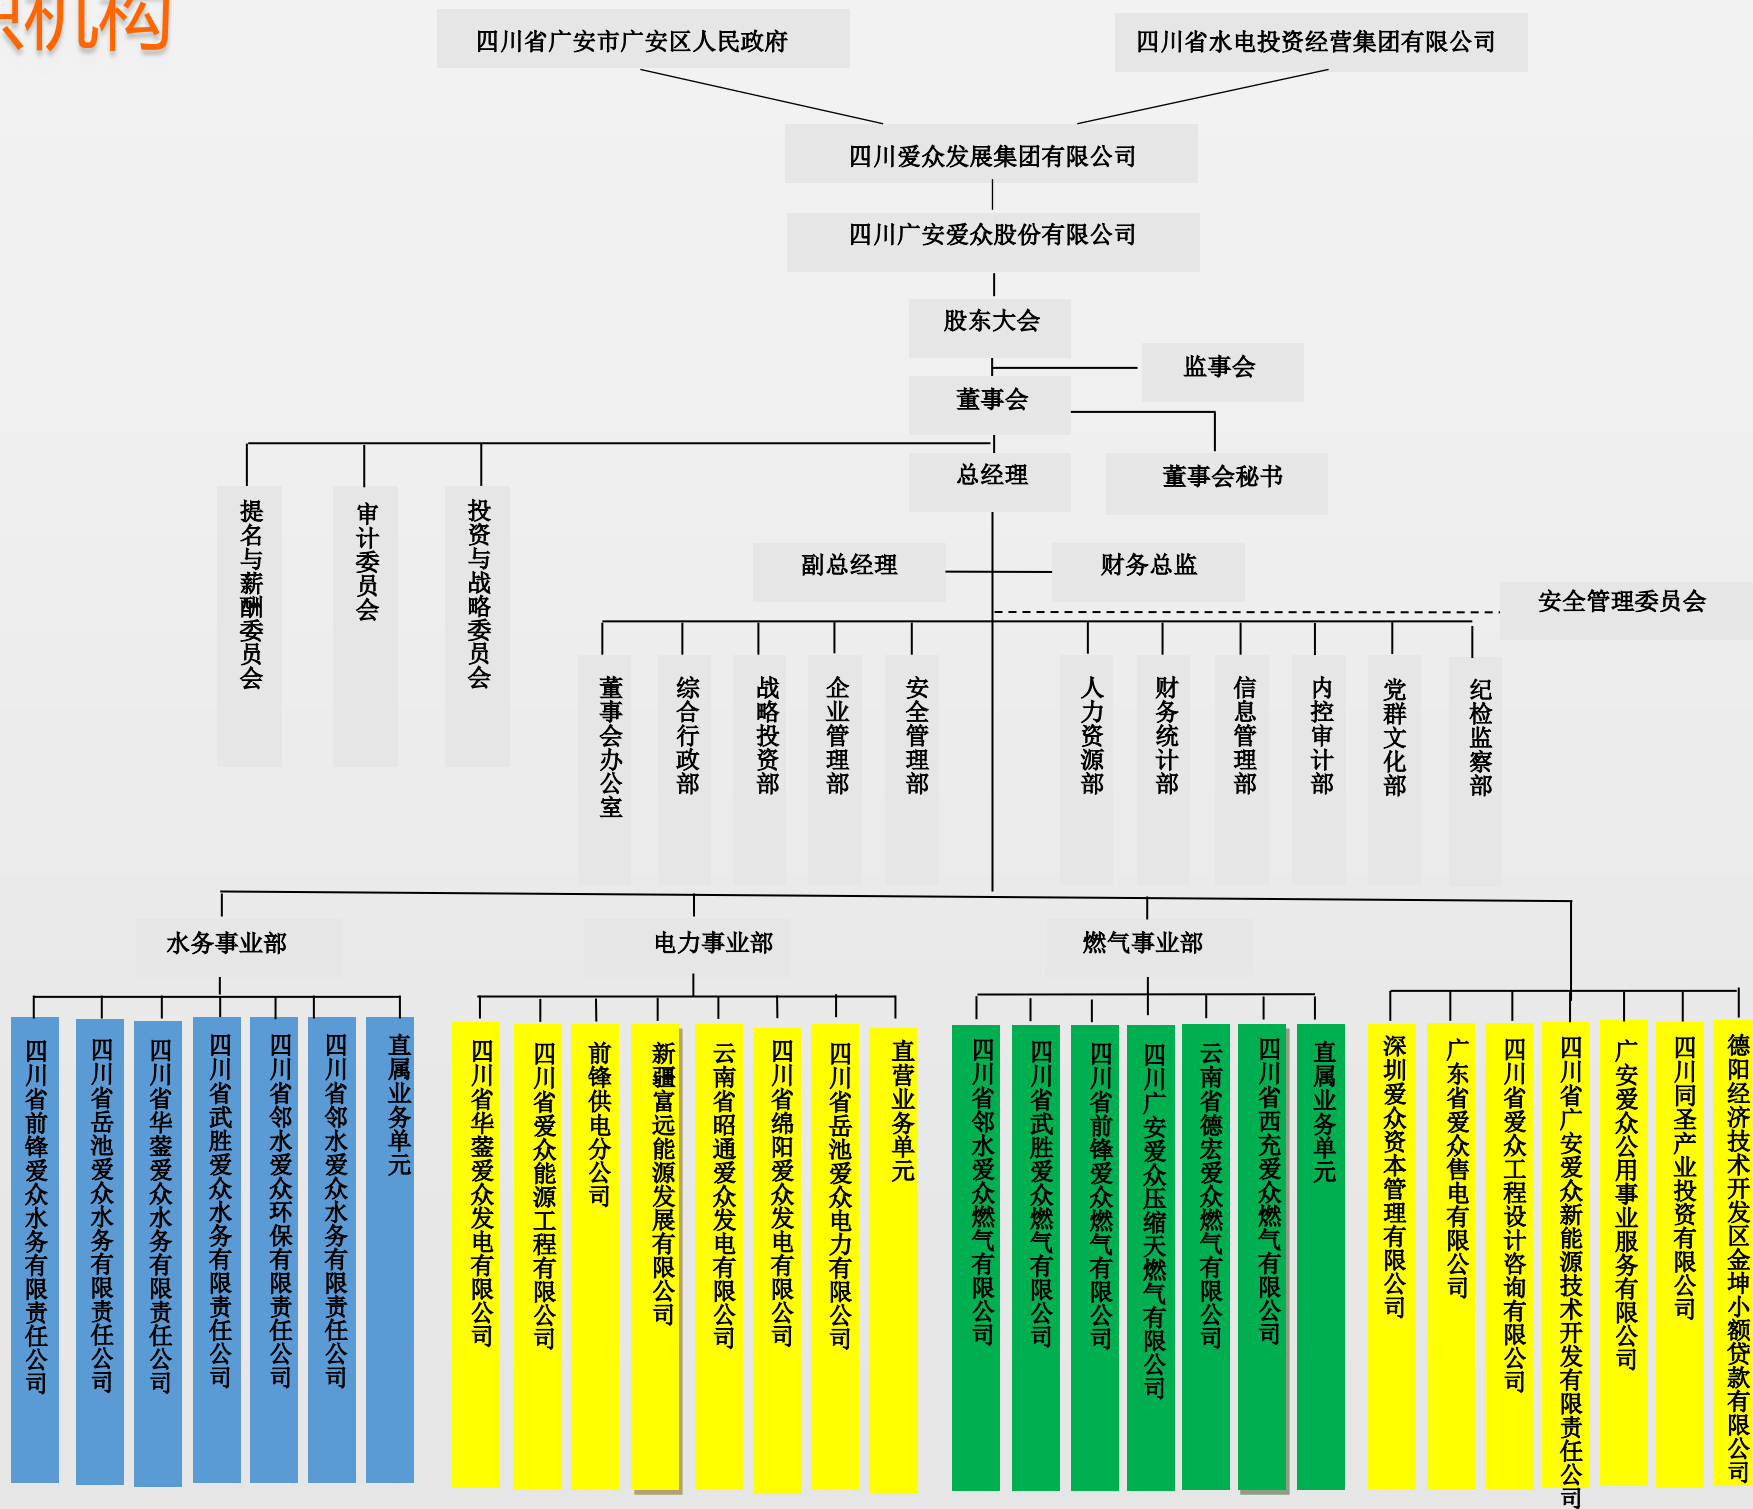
机构

四川省广安市广安区人民政府

四川省水电投资经营集团有限公司

四川爱众发展集团有限公司

四川广安爱众股份有限公司

股东大会

监事会

董事会

总经理

董事会秘书

提名与薪酬委员会

审计委员会

投资与战略委员会

副总经理

财务总监

安全管理委员会

董事会办公室

综合行政部

战略投资部

企业管理部

安全管理部

人力资源部

财务统计部

信息管理部

内控审计部

党群文化部

纪检监察部

水务事业部

电力事业部

燃气事业部

四川省前锋爱众水务有限责任公司

四川省岳池爱众水务有限责任公司

四川省华蓥爱众水务有限责任公司

四川省武胜爱众水务有限责任公司

四川省邻水爱众环保有限责任公司

四川省邻水爱众水务有限责任公司

直属业务单元

四川省华蓥爱众发电有限公司

四川省爱众能源工程有限公司

前锋供电分公司

新疆富远能源发展有限公司

云南省昭通爱众发电有限公司

四川省绵阳爱众发电有限公司

四川省岳池爱众电力有限公司

直营业务单元

四川省邻水爱众燃气有限公司

四川省武胜爱众燃气有限公司

四川省前锋爱众燃气有限公司

四川广安爱众压缩天然气有限公司

云南省德宏爱众燃气有限公司

四川省西充爱众燃气有限公司

直属业务单元

深圳爱众资本管理有限公司

广东省爱众售电有限公司

四川省爱众工程设计咨询有限公司

四川省广安爱众新能源技术开发有限责任公司

广安爱众公用事业服务有限公司

四川同圣产业投资有限公司

德阳经济技术开发区金坤小额贷款有限公司